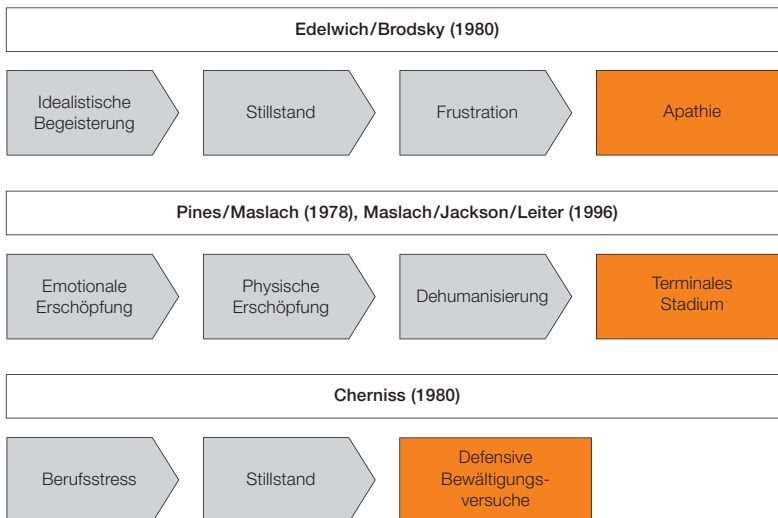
Edelwich/Brodsky (1980)

Idealistische Begeisterung

Stillstand

Frustration

Apathie

Pines/Maslach (1978), Maslach/Jackson/Leiter (1996)

Emotionale Erschöpfung

Physische Erschöpfung

Dehumanisierung

Terminales Stadium

Cherniss (1980)

Berufsstress

Stillstand

Defensive Bewältigungsversuche